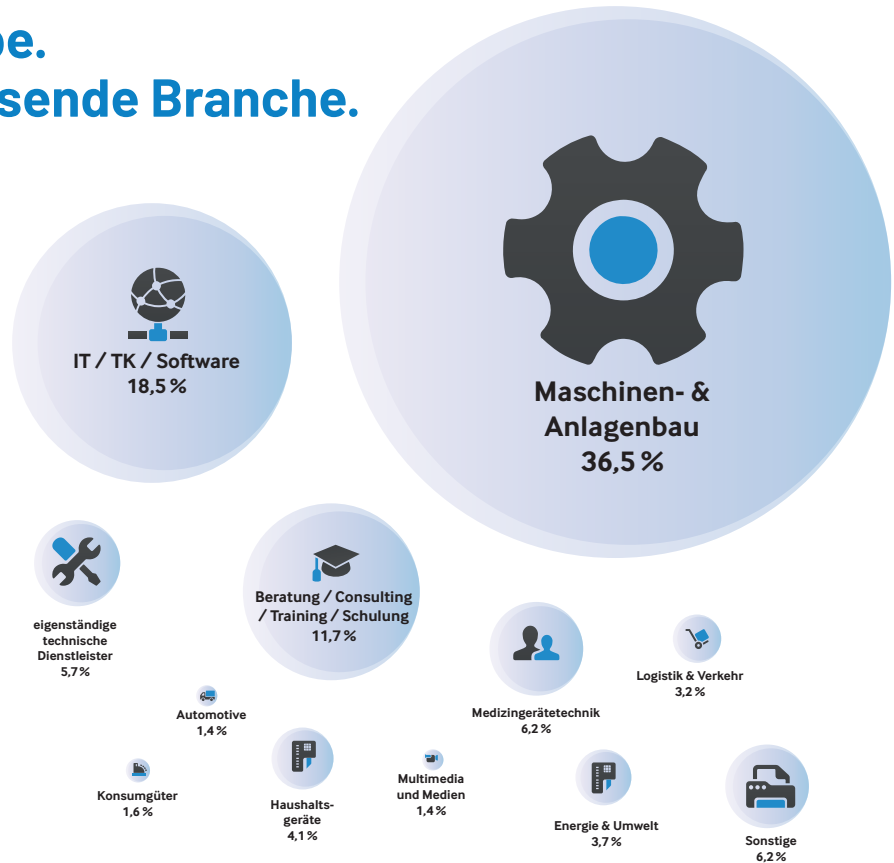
pe.
sende Branche.

IT / TK / Software
18,5 %

Maschinen- & Anlagenbau
36,5 %

eigenständige technische Dienstleister
5,7 %

Beratung / Consulting / Training / Schulung
11,7 %

Medizingerätetechnik
6,2 %

Logistik & Verkehr
3,2 %

Automotive
1,4 %

Konsumgüter
1,6 %

Haushaltsgeräte
4,1 %

Multimedia und Medien
1,4 %

Energie & Umwelt
3,7 %

Sonstige
6,2 %